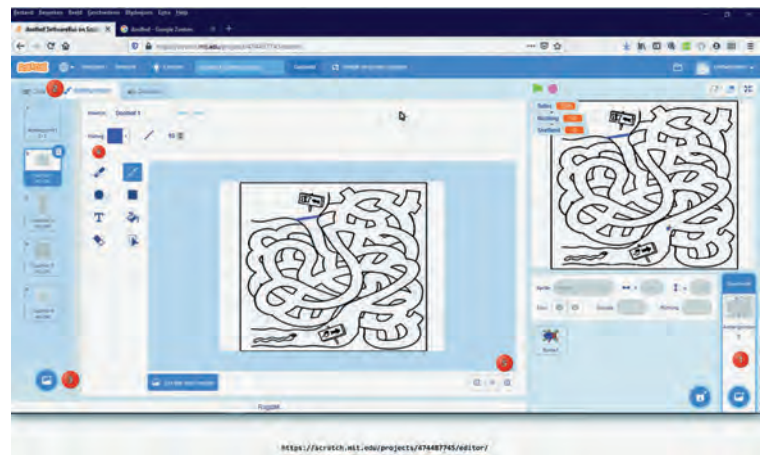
Bestand Bewerken Beeld Geschiedenis Bladwijzers Extra Help

Autoflet Zelfrijdende au Scratch ×

Autoflet - Google Zoeken ×

scratch.mit.edu/projects/474487745/editor/

Scratch

Bestand Bewerken

Code

Uiterlijken

Geluiden

Uiterlijk Doolhof 1

Vulling

Omzetten naar vectoren

Links

Rechts

Snelheid

Sprite

x

y

Grootte

Richting

Speelveld

Rugzak

https://scratch.mit.edu/projects/474487745/editor/